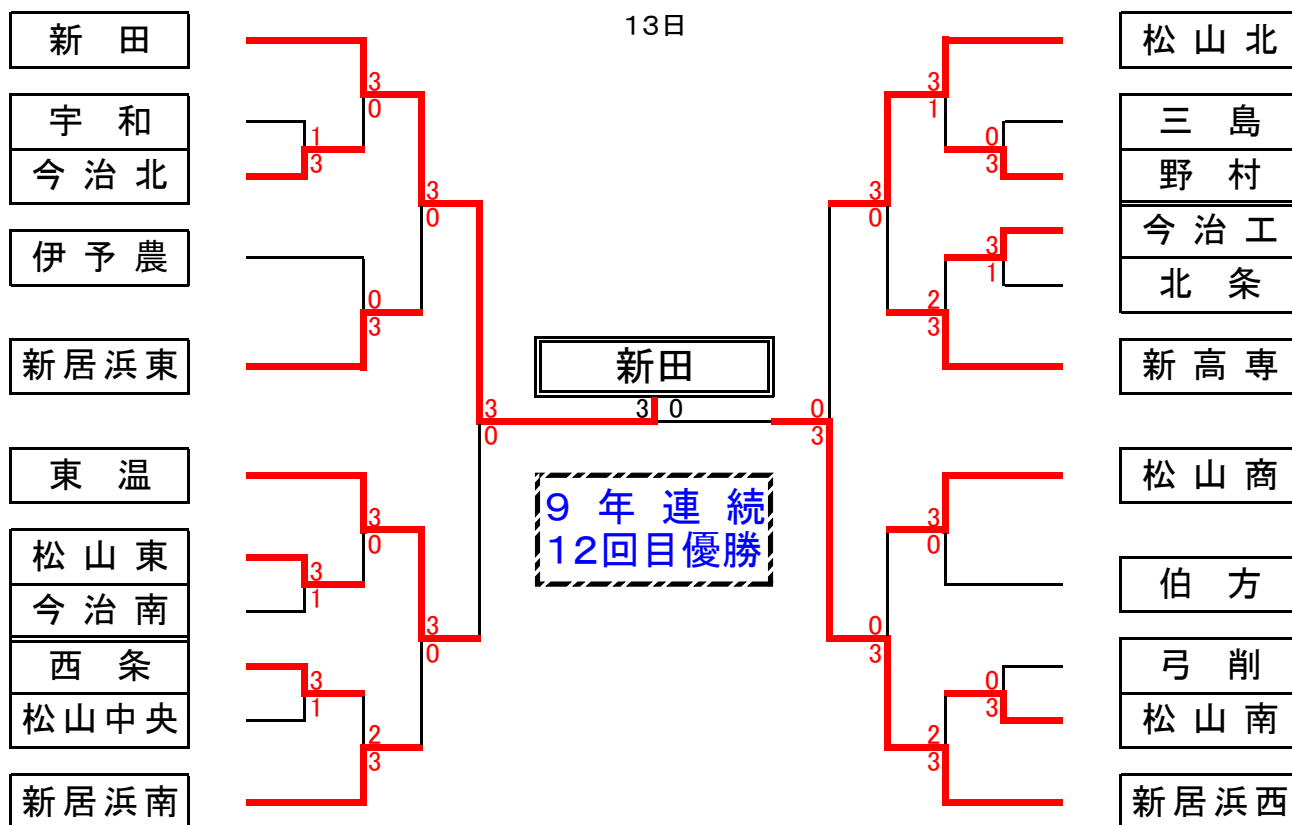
13日

新田
宇和
今治北
伊予農
新居浜東
東温
松山東
今治南
西条
松山中央
新居浜南

3 0
1 3
3 0
0 3
3 0
3 0
3 1
3 0
3 1
2 3

新田
3 0

9年連続
12回目優勝

0 3

松山北
三島
野村
今治工
北条
新高専
松山商
伯方
弓削
松山南
新居浜西

3 1
0 3
3 0
3 1
2 3
3 0
0 3
0 3
2 3